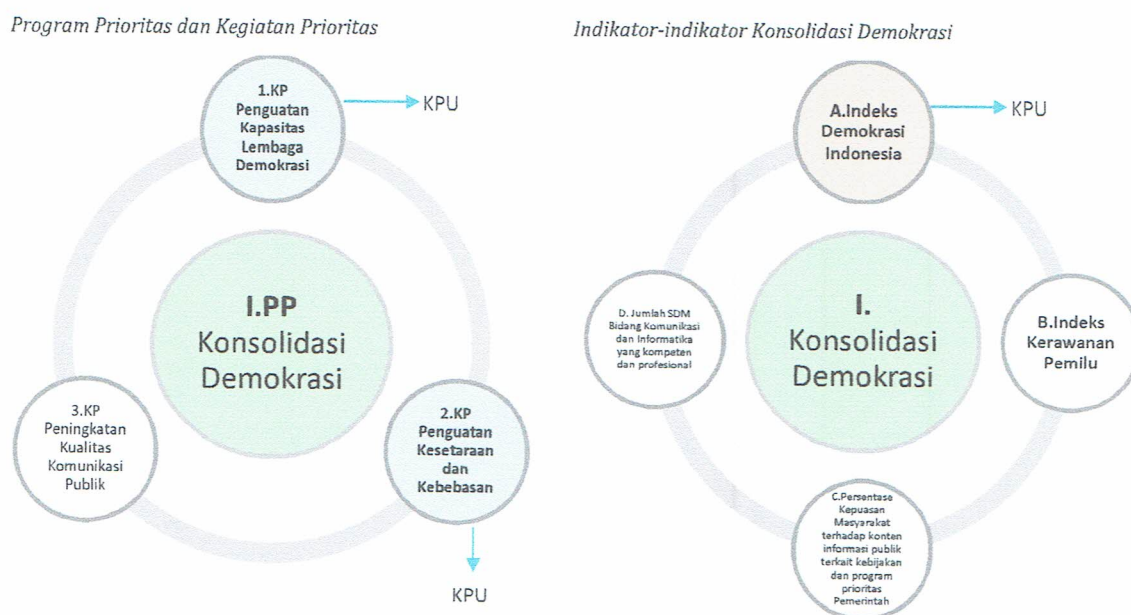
Program Prioritas dan Kegiatan Prioritas

1.KP
Penguatan Kapasitas Lembaga Demokrasi

KPU

I.PP
Konsolidasi Demokrasi

3.KP
Peningkatan Kualitas Komunikasi Publik

2.KP
Penguatan Kesetaraan dan Kebebasan

KPU

Indikator-indikator Konsolidasi Demokrasi

A.Indeks Demokrasi Indonesia

KPU

D. Jumlah SDM Bidang Komunikasi dan Informatika yang kompeten dan profesional

I.
Konsolidasi Demokrasi

B.Indeks Kerawanan Pemilu

C.Persentase Kepuasan Masyarakat terhadap konten informasi publik terkait kebijakan dan program prioritas Pemerintah